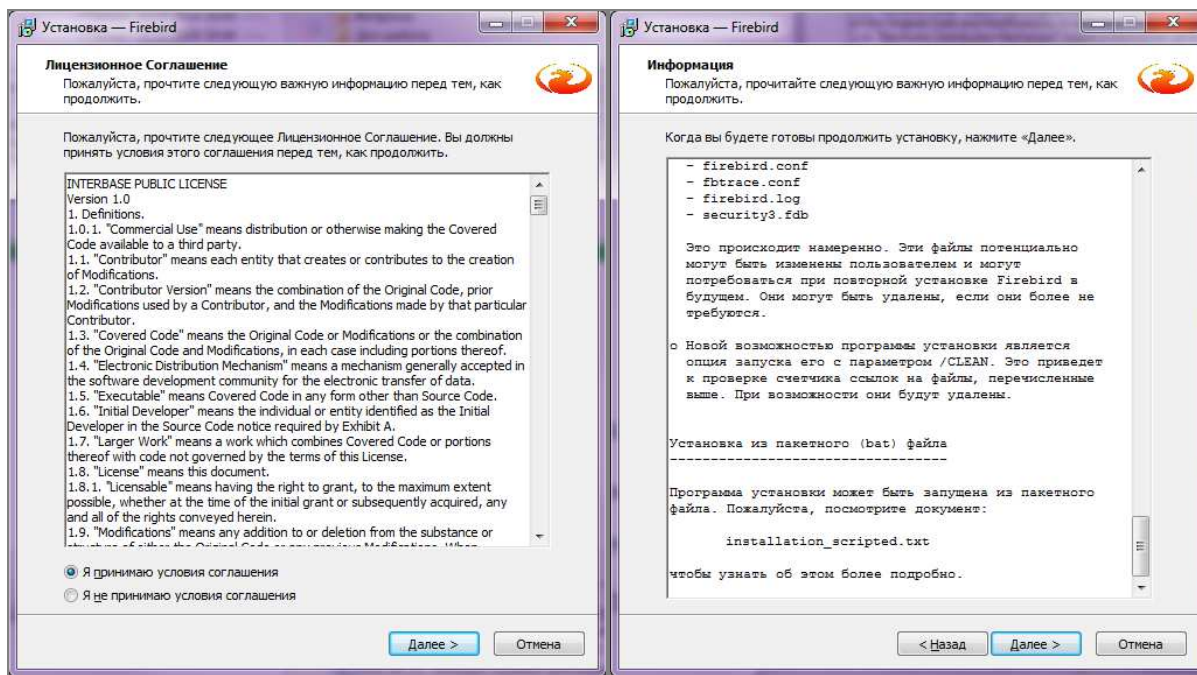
Установка — Firebird

Лицензионное Соглашение
Пожалуйста, прочтите следующую важную информацию перед тем, как продолжить.

Пожалуйста, прочтите следующее Лицензионное Соглашение. Вы должны принять условия этого соглашения перед тем, как продолжить.

INTERBASE PUBLIC LICENSE
Version 1.0
1. Definitions.
1.0.1. "Commercial Use" means distribution or otherwise making the Covered Code available to a third party.
1.1. "Contributor" means each entity that creates or contributes to the creation of Modifications.
1.2. "Contributor Version" means the combination of the Original Code, prior Modifications used by a Contributor, and the Modifications made by that particular Contributor.
1.3. "Covered Code" means the Original Code or Modifications or the combination of the Original Code and Modifications, in each case including portions thereof.
1.4. "Electronic Distribution Mechanism" means a mechanism generally accepted in the software development community for the electronic transfer of data.
1.5. "Executable" means Covered Code in any form other than Source Code.
1.6. "Initial Developer" means the individual or entity identified as the Initial Developer in the Source Code notice required by Exhibit A.
1.7. "Larger Work" means a work which combines Covered Code or portions thereof with code not governed by the terms of this License.
1.8. "License" means this document.
1.8.1. "Licensable" means having the right to grant, to the maximum extent possible, whether at the time of the initial grant or subsequently acquired, any and all of the rights conveyed herein.
1.9. "Modifications" means any addition to or deletion from the substance or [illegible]

Я принимаю условия соглашения
Я не принимаю условия соглашения

Далее >
Отмена

Установка — Firebird

Информация
Пожалуйста, прочитайте следующую важную информацию перед тем, как продолжить.

Когда вы будете готовы продолжить установку, нажмите «Далее».

- firebird.conf
- fbtrace.conf
- firebird.log
- security3.fdb

Это происходит намеренно. Эти файлы потенциально могут быть изменены пользователем и могут потребоваться при повторной установке Firebird в будущем. Они могут быть удалены, если они более не требуются.

o Новой возможностью программы установки является опция запуска его с параметром /CLEAN. Это приведет к проверке счетчика ссылок на файлы, перечисленные выше. При возможности они будут удалены.

Установка из пакетного (bat) файла
-----------------------------------

Программа установки может быть запущена из пакетного файла. Пожалуйста, посмотрите документ:

installation_scripted.txt

чтобы узнать об этом более подробно.

< Назад
Далее >
Отмена